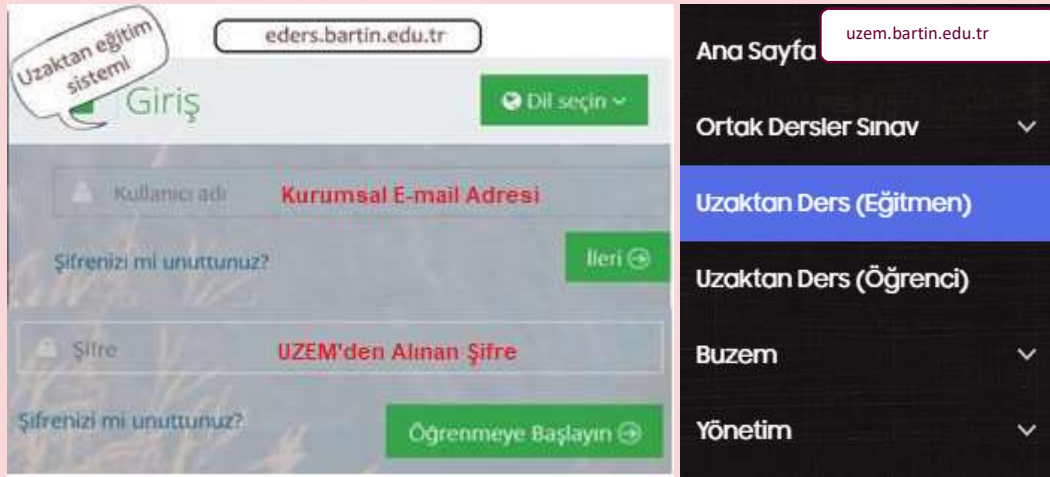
Uzaktan eğitim sistemi

eders.bartin.edu.tr

Giriş

Dil seçin

Kullanıcı adı

Kurumsal E-mail Adresi

Şifrenizi mi unuttunuz?

İleri

Şifre

UZEM'den Alınan Şifre

Şifrenizi mi unuttunuz?

Öğrenmeye Başlayın

Ana Sayfa

uzem.bartin.edu.tr

Ortak Dersler Sınav

Uzaktan Ders (Eğitmen)

Uzaktan Ders (Öğrenci)

Buzem

Yönetim